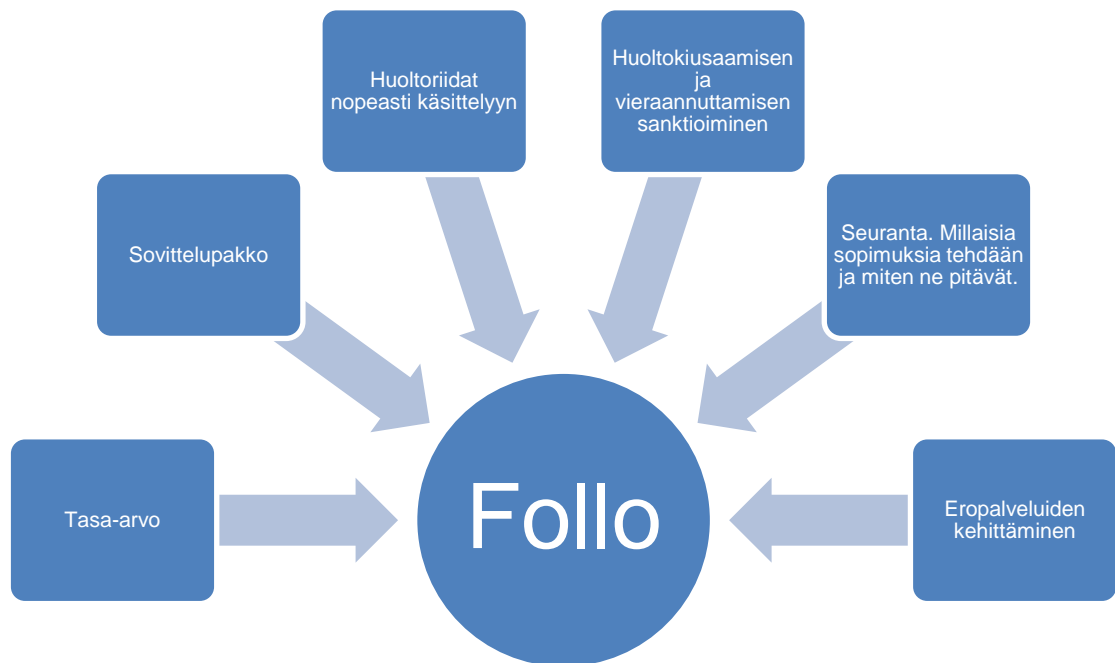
Huoltoriidat nopeasti käsittelyyn

Huoltokiusaamisen ja vieraannuttamisen sanktioiminen

Sovittelupakko

Seuranta. Millaisia sopimuksia tehdään ja miten ne pitävät.

Tasa-arvo

Follo

Eropalveluiden kehittäminen